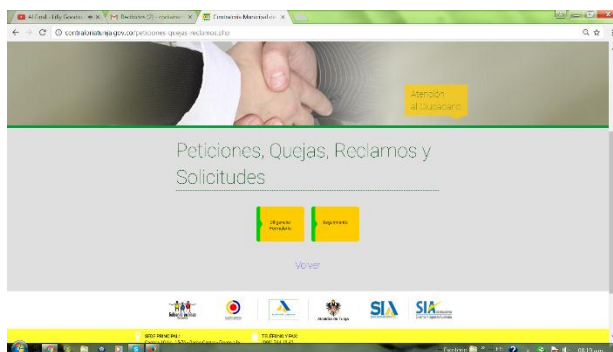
Al Grail - Lilly Gonzalez | M Recibidos (2) - contraloria | Contraloría Municipal de

contraloriatunja.gov.co/peticiones-quejas-reclamos.php

Atención al Ciudadano

Peticiones, Quejas, Reclamos y Solicitudes

Diligenciar Formulario

Seguimiento

Volver

SIA

SIA

SEDE PRINCIPAL

TELÉFONO Y FAX